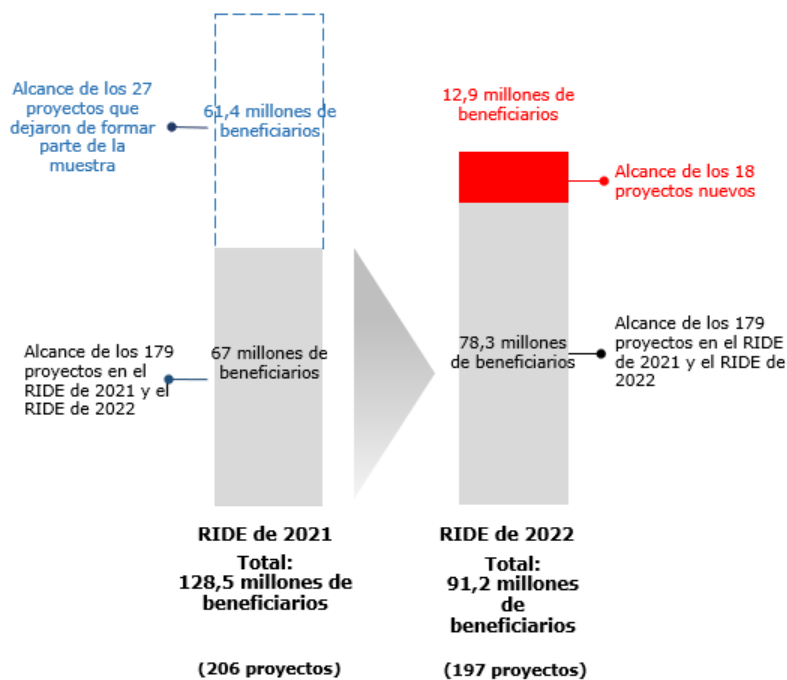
Alcance de los 27 proyectos que dejaron de formar parte de la muestra

61,4 millones de beneficiarios

12,9 millones de beneficiarios

Alcance de los 18 proyectos nuevos

Alcance de los 179 proyectos en el RIDE de 2021 y el RIDE de 2022

67 millones de beneficiarios

78,3 millones de beneficiarios

Alcance de los 179 proyectos en el RIDE de 2021 y el RIDE de 2022

RIDE de 2021

Total: 128,5 millones de beneficiarios

(206 proyectos)

RIDE de 2022

Total: 91,2 millones de beneficiarios

(197 proyectos)